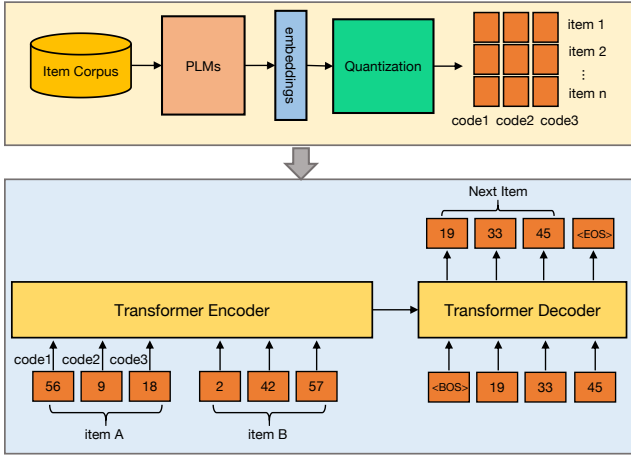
Item Corpus

PLMs

embeddings

Quantization

item 1
item 2
⋮
item n

code1 code2 code3

Next Item

19 33 45 <EOS>

Transformer Encoder

Transformer Decoder

code1 code2 code3

56 9 18

2 42 57

<BOS> 19 33 45

item A

item B